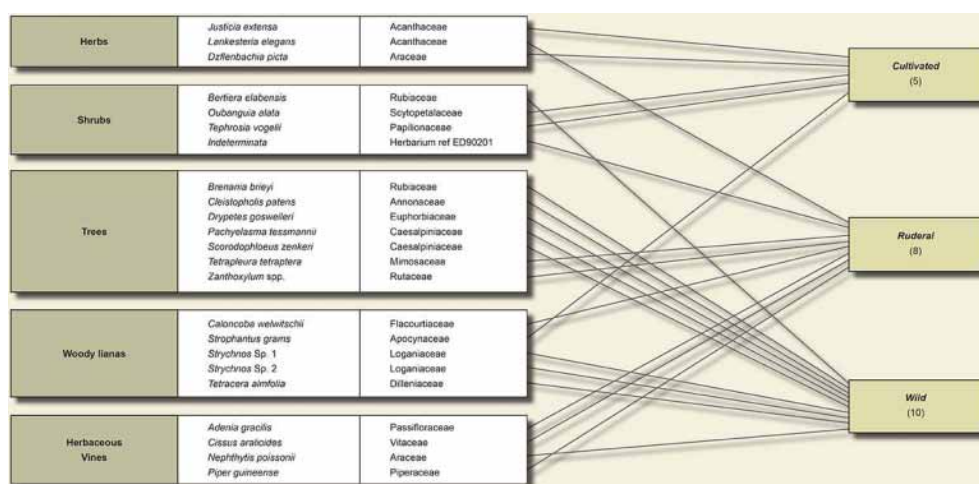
| | | |
|---|---|---|
| Herbs | *Justicia extensa* | Acanthaceae |
| | *Lankesteria elegans* | Acanthaceae |
| | *Dzifenbachia picta* | Araceae |
| Shrubs | *Bertiera elabensis* | Rubiaceae |
| | *Oubanguia alata* | Scytopetalaceae |
| | *Tephrosia vogelii* | Papilionaceae |
| | *Indeterminata* | Herbarium ref ED90201 |
| Trees | *Brenania brieyi* | Rubiaceae |
| | *Cleistopholis patens* | Annonaceae |
| | *Drypetes gosweileri* | Euphorbiaceae |
| | *Pachyelasma tessmannii* | Caesalpiniaceae |
| | *Scorodophloeus zenkeri* | Caesalpiniaceae |
| | *Tetrapleura tetraptera* | Mimosaceae |
| | *Zanthoxylum* spp. | Rutaceae |
| Woody lianas | *Caloncoba welwitschii* | Flacourtiaceae |
| | *Strophantus grams* | Apocynaceae |
| | *Strychnos* Sp. 1 | Loganiaceae |
| | *Strychnos* Sp. 2 | Loganiaceae |
| | *Tetracera aimfolia* | Dilleniaceae |
| Herbaceous Vines | *Adenia gracilis* | Passifloraceae |
| | *Cissus aralioides* | Vitaceae |
| | *Nephthytis poissonii* | Araceae |
| | *Piper guineense* | Piperaceae |

*Cultivated*
(5)

*Ruderal*
(8)

*Wild*
(10)